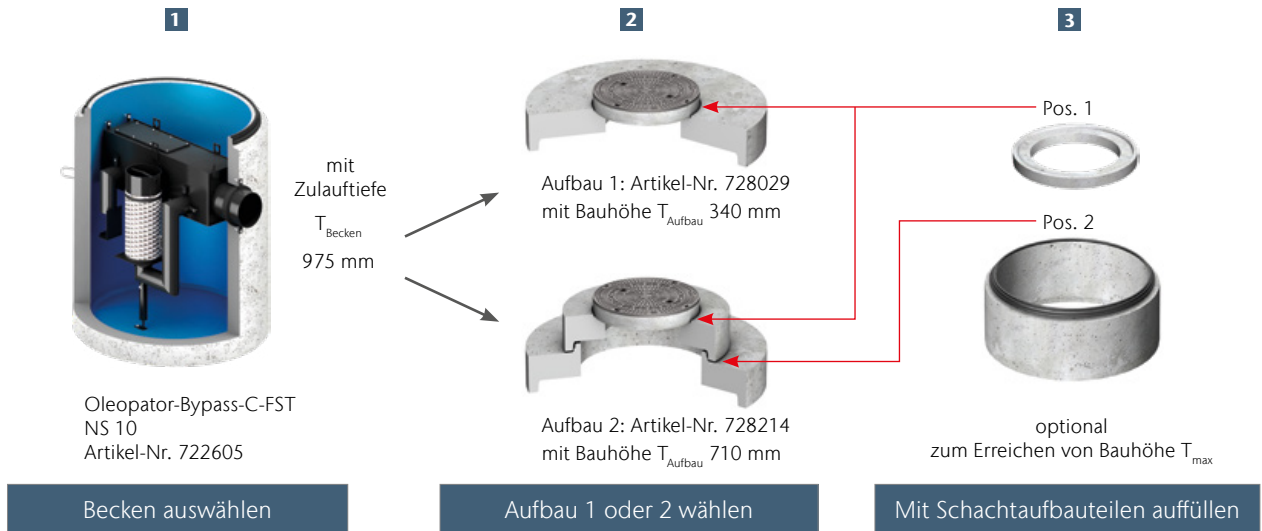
1

2

3

mit Zulauftiefe $T_{Becken}$ 975 mm

Aufbau 1: Artikel-Nr. 728029
mit Bauhöhe $T_{Aufbau}$ 340 mm

Pos. 1

Pos. 2

Aufbau 2: Artikel-Nr. 728214
mit Bauhöhe $T_{Aufbau}$ 710 mm

Oleopator-Bypass-C-FST
NS 10
Artikel-Nr. 722605

optional
zum Erreichen von Bauhöhe $T_{max}$

Becken auswählen

Aufbau 1 oder 2 wählen

Mit Schachtaufbauteilen auffüllen